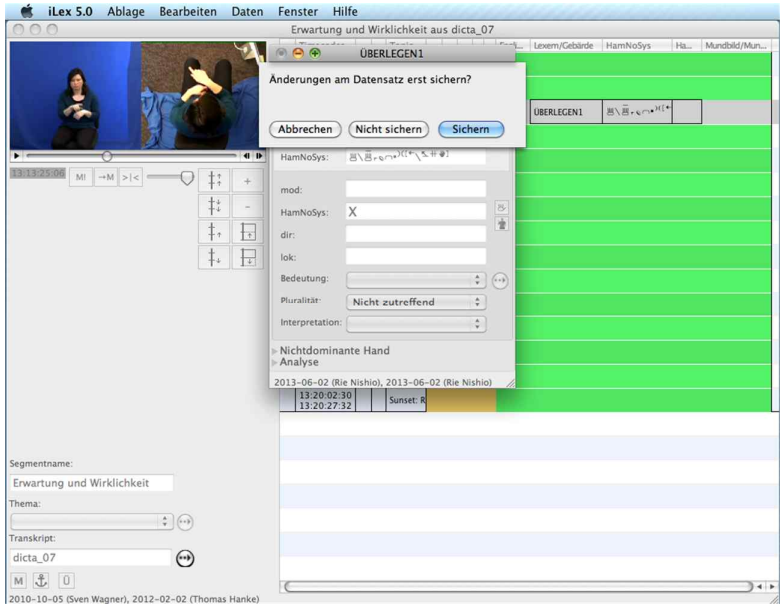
iLex 5.0 Ablage Bearbeiten Daten Fenster Hilfe

Erwartung und Wirklichkeit aus dicta_07

ÜBERLEGEN1

Änderungen am Datensatz erst sichern?

Abbrechen Nicht sichern Sichern

Lexem/Gebärde HamNoSys Ha... Mundbild/Mun...

ÜBERLEGEN1

13:13:25:06 M! →M >|<

HamNoSys:

mod:

HamNoSys: X

dir:

lok:

Bedeutung:

Pluralität: Nicht zutreffend

Interpretation:

Nichtdominante Hand

Analyse

2013-06-02 (Rie Nishio), 2013-06-02 (Rie Nishio)

13:20:02:30
13:20:27:32

Sunset: R

Segmentname:

Erwartung und Wirklichkeit

Thema:

Transkript:

dicta_07

M Ü

2010-10-05 (Sven Wagner), 2012-02-02 (Thomas Hanke)